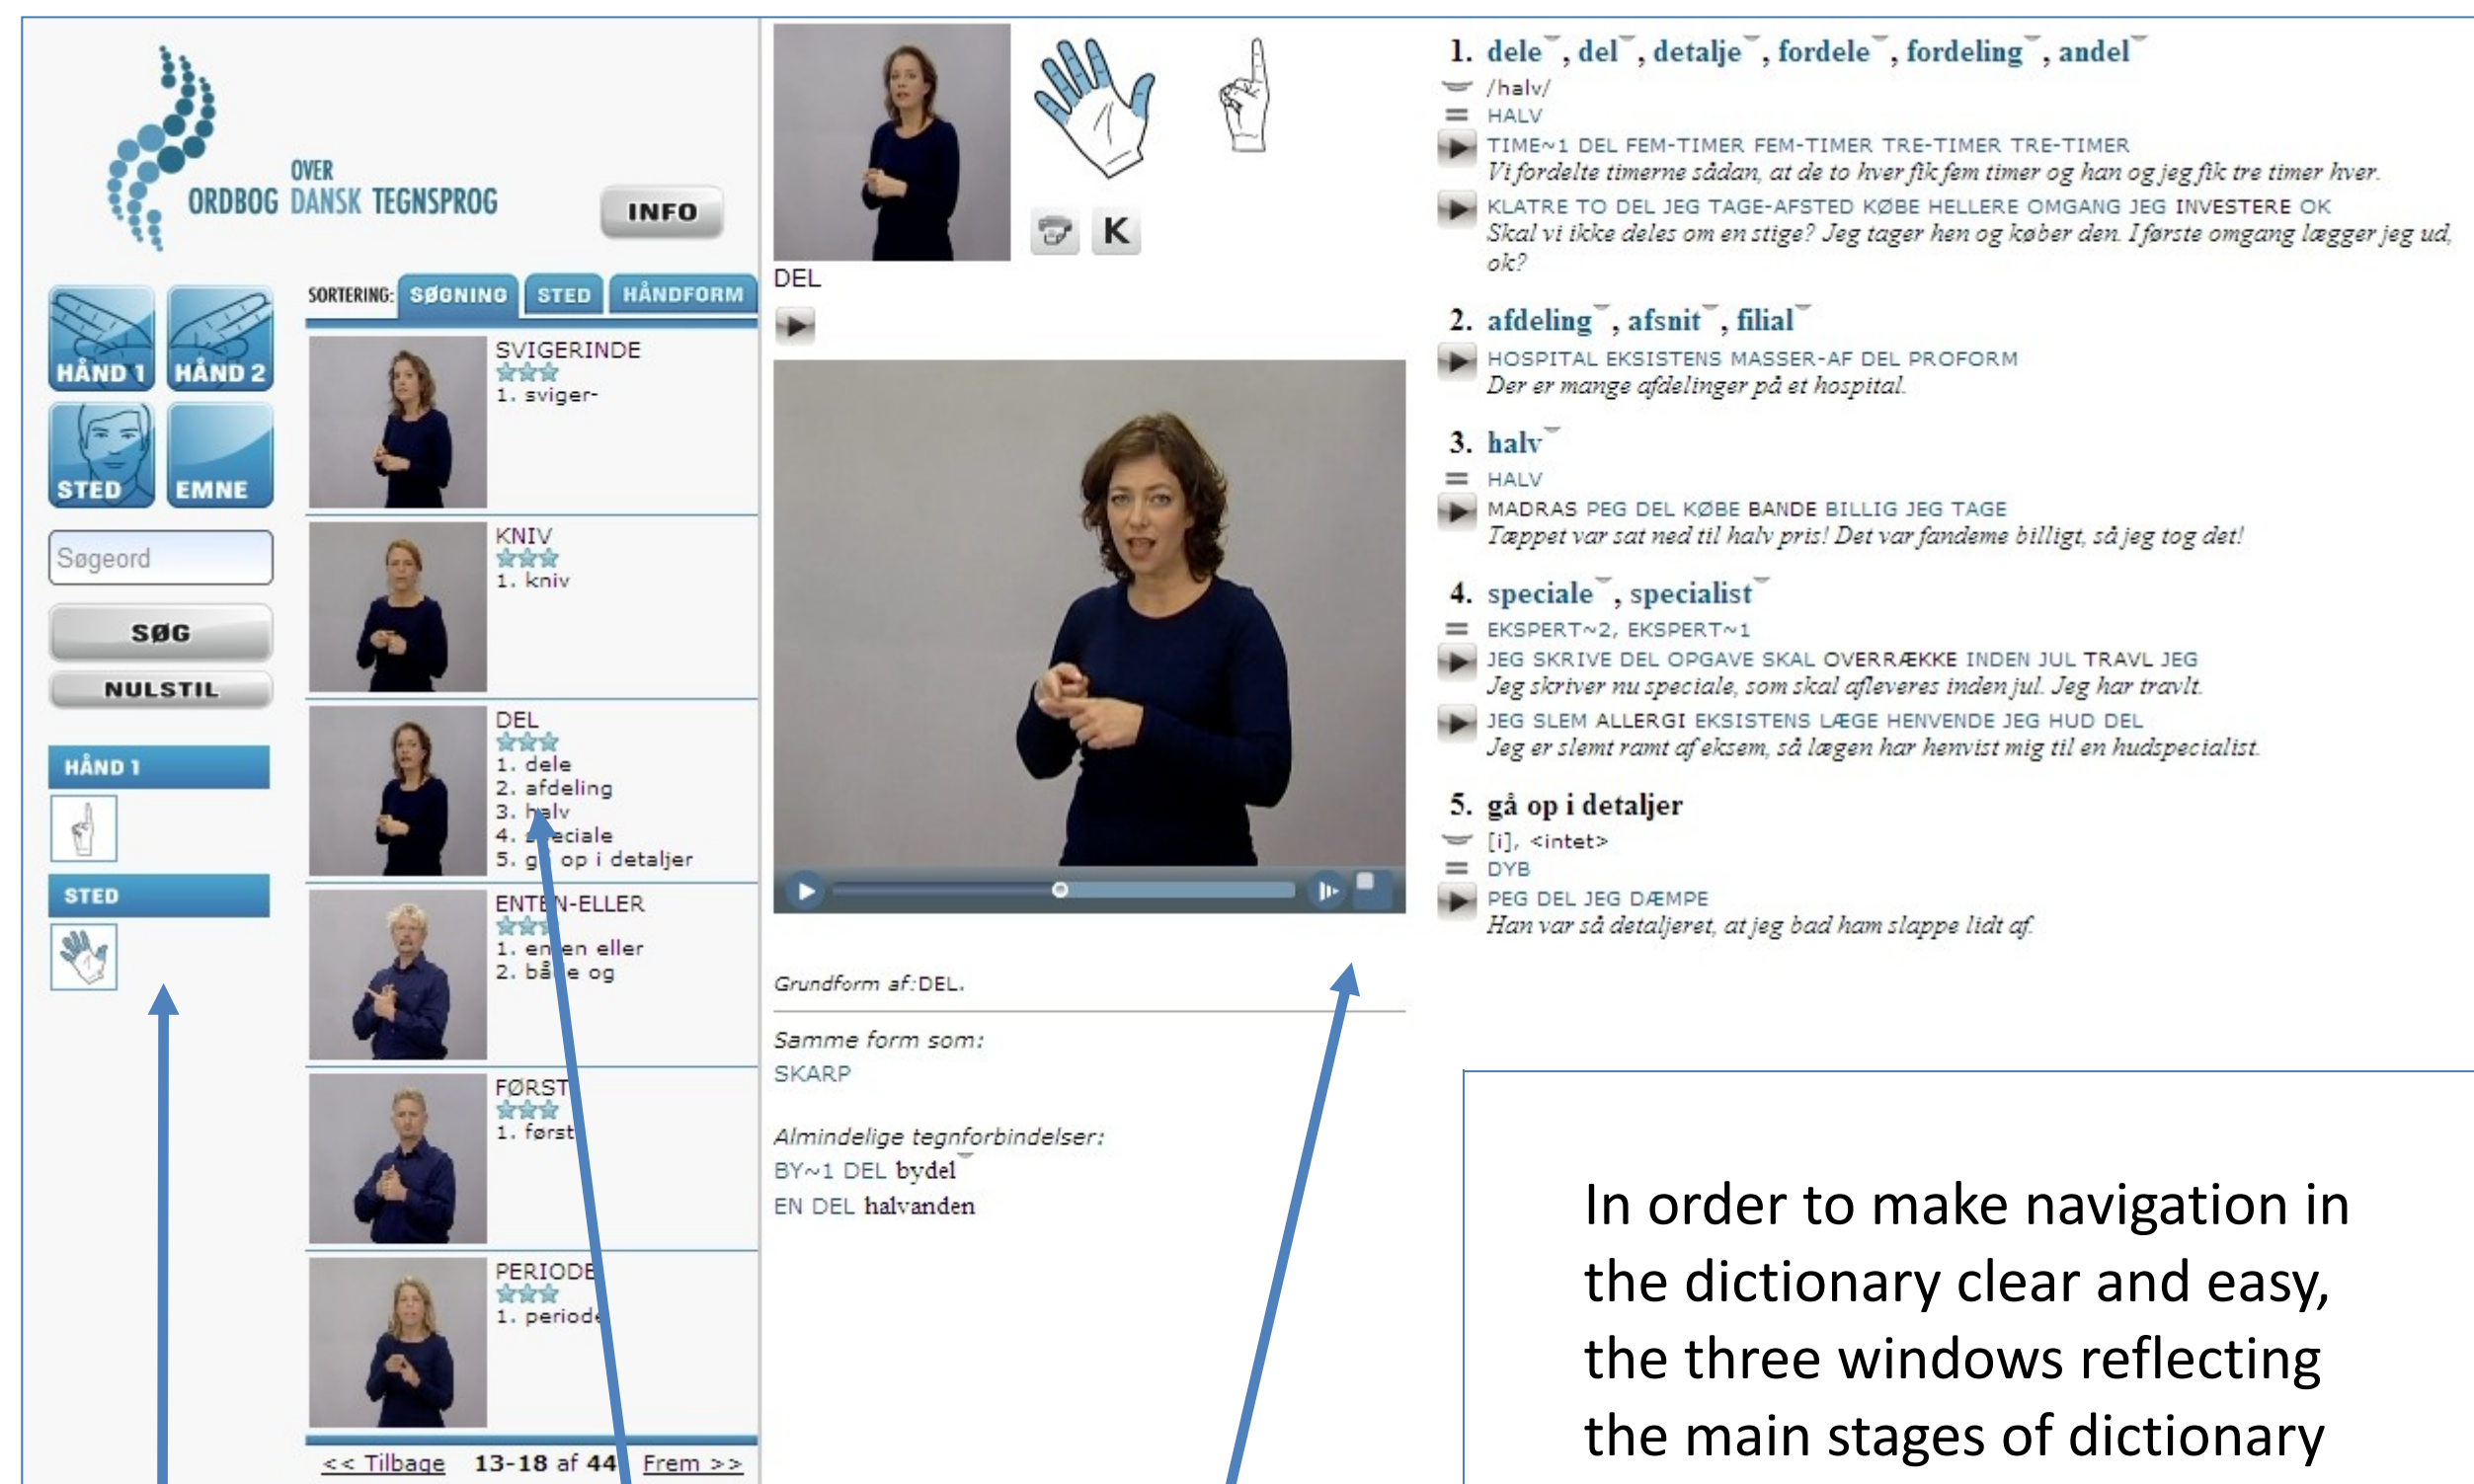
OVER
ORDBOG DANSK TEGNSPROG

INFO

HÅND 1 HÅND 2
STED EMNE

Søgeord

SØG
NULSTIL

HÅND 1

STED

SORTERING: SØGNING STED HÅNDFORM

SVIGERINDE
1. sviger-

KNIV
1. kniv

DEL
1. dele
2. afdeling
3. halv
4. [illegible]eciale
5. g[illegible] op i detaljer

ENTE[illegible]N-ELLER
1. en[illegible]en eller
2. bå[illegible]e og

FØRST
1. først

PERIODE
1. periode

<< Tilbage 13-18 af 44 Frem >>

K

DEL

Grundform af: DEL.

Samme form som:
SKARP

Almindelige tegnforbindelser:
BY~1 DEL bydel
EN DEL halvanden

1. dele, del, detalje, fordele, fordeling, andel
/halv/
HALV
TIME~1 DEL FEM-TIMER FEM-TIMER TRE-TIMER TRE-TIMER
Vi fordelte timerne sådan, at de to hver fik fem timer og han og jeg fik tre timer hver.
KLATRE TO DEL JEG TAGE-AFSTED KØBE HELLERE OMGANG JEG INVESTERE OK
Skal vi ikke deles om en stige? Jeg tager hen og køber den. I første omgang lægger jeg ud, ok?

2. afdeling, afsnit, filial
HOSPITAL EKSISTENS MASSER-AF DEL PROFORM
Der er mange afdelinger på et hospital.

3. halv
HALV
MADRAS PEG DEL KØBE BANDE BILLIG JEG TAGE
Tæppet var sat ned til halv pris! Det var fandeme billigt, så jeg tog det!

4. speciale, specialist
EKSPERT~2, EKSPERT~1
JEG SKRIVE DEL OPGAVE SKAL OVERRÆKKE INDEN JUL TRAVL JEG
Jeg skriver nu speciale, som skal afleveres inden jul. Jeg har travlt.
JEG SLEM ALLERGI EKSISTENS LÆGE HENVENDE JEG HUD DEL
Jeg er slemt ramt af eksem, så lægen har henvist mig til en hudspecialist.

5. gå op i detaljer
[i], <intet>
DYB
PEG DEL JEG DÆMPE
Han var så detaljeret, at jeg bad ham slappe lidt af.

In order to make navigation in the dictionary clear and easy, the three windows reflecting the main stages of dictionary